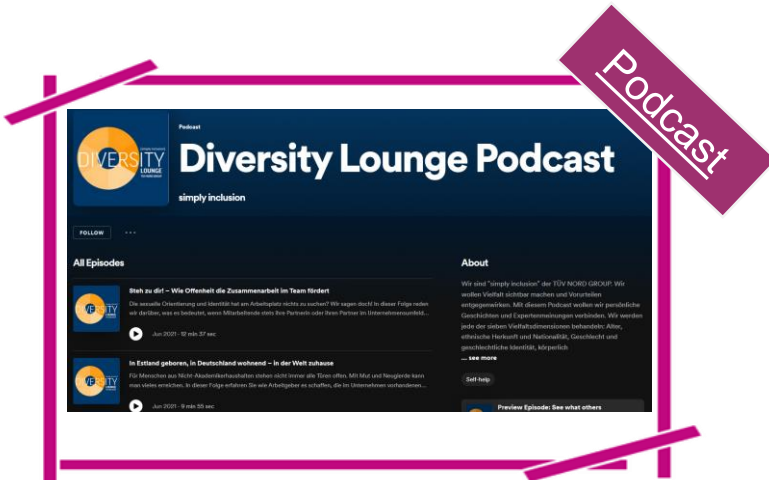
Podcast

DIVERSITY LOUNGE

Podcast

Diversity Lounge Podcast

simply inclusion

FOLLOW ...

All Episodes

Steh zu dir! – Wie Offenheit die Zusammenarbeit im Team fördert

Die sexuelle Orientierung und Identität hat am Arbeitsplatz nichts zu suchen? Wir sagen doch! In dieser Folge reden wir darüber, was es bedeutet, wenn Mitarbeitende stets ihre Partnerin oder ihren Partner im Unternehmensumfeld...

Jun 2021 · 12 min 37 sec

In Estland geboren, in Deutschland wohnend – in der Welt zuhause

Für Menschen aus Nicht-Akademikerhaushalten stehen nicht immer alle Türen offen. Mit Mut und Neugierde kann man vieles erreichen. In dieser Folge erfahren Sie wie Arbeitgeber es schaffen, die im Unternehmen vorhandenen...

Jun 2021 · 9 min 35 sec

About

Wir sind "simply inclusion" der TÜV NORD GROUP. Wir wollen Vielfalt sichtbar machen und Vorurteilen entgegenwirken. Mit diesem Podcast wollen wir persönliche Geschichten und Expertenmeinungen verbinden. Wir werden jede der sieben Vielfaltsdimensionen behandeln: Alter, ethnische Herkunft und Nationalität, Geschlecht und geschlechtliche Identität, körperlich

... see more

Self-help

Preview Episode: See what others